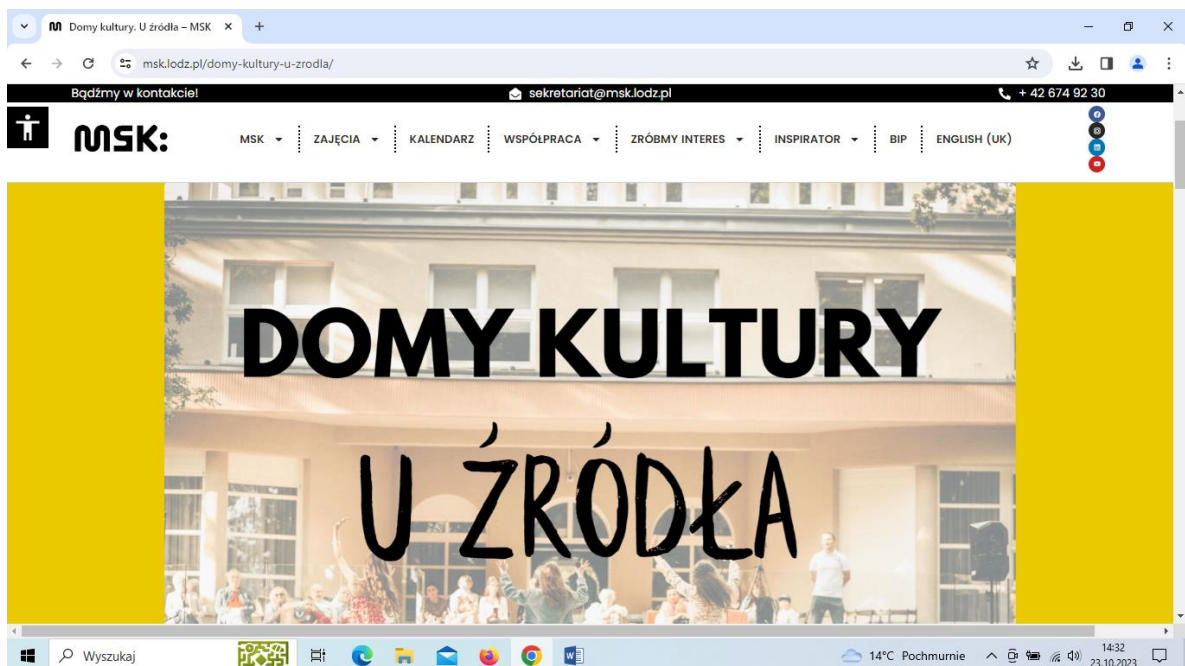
Domy kultury. U źródła – MSK

msk.lodz.pl/domy-kultury-u-zrodla/

Bądźmy w kontakcie!

sekretariat@msk.lodz.pl

+ 42 674 92 30

MSK:

MSK

ZAJĘCIA

KALENDARZ

WSPÓŁPRACA

ZRÓBMY INTERES

INSPIRATOR

BIP

ENGLISH (UK)

DOMY KULTURY

U ŹRÓDŁA

Wyszukaj

14°C Pochmurnie

14:32
23.10.2023